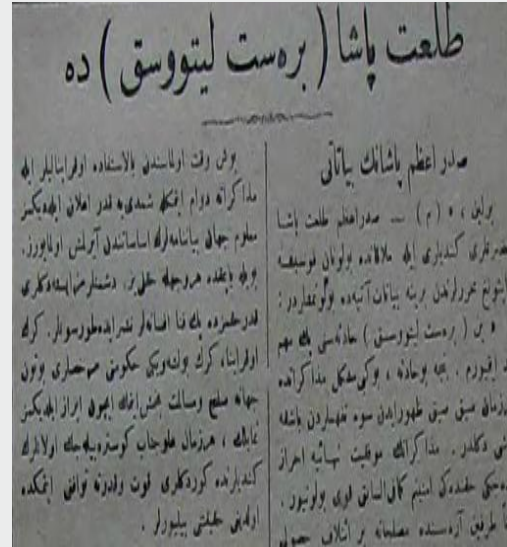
طلعت پاشا (برەست ليتووسق) ده

صدر اعظم پاشانك بياناتى

برلين، ١٠ (م) — صدراعظم طلعت پاشا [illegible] رفقاسى ايله ملاقاتده بولونان يوسف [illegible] عرض ايتديكى بر بيانات آتيه‌ده بولونمشدر:
«(برەست ليتووسق) حادثه‌سى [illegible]
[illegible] ايديورم. بونده وحدت و كيف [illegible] مذاكرات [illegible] زمانى صيق صيق ظهور ايدن سوء تفهملردن باشقه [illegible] دكلدر. مذاكراتك موفقيت نهائيه احراز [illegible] حقنده‌كى اميدم كمال اوزره باقيدر. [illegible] طرفين آره‌سنده مصلحتاً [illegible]

بوش وقت اوتماسندن بالاستفاده اوقرانيا ايله مذاكراته دوام ايتمك شديدا لازم اعلان ايده‌جكمز معلوم . جهان بياناتنك اساسندن آيريلمق اولمايور. بوك بعده مذاكره حطوط دستان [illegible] قدر مطرده بوك فنا انطباع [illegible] . كرك اوقرانيا، كرك روسيه حكومتى ممثللرى بوتون جهانه صلح وسائل عملية ابراز ايده‌جكلر غالبا ، هرزمان طوطحاب كوستريله‌جك اولديغى كندلرنده كوردكلرى توت ولدرنه وثوق ايتمك ارلمى حلمتى بيليورلر .